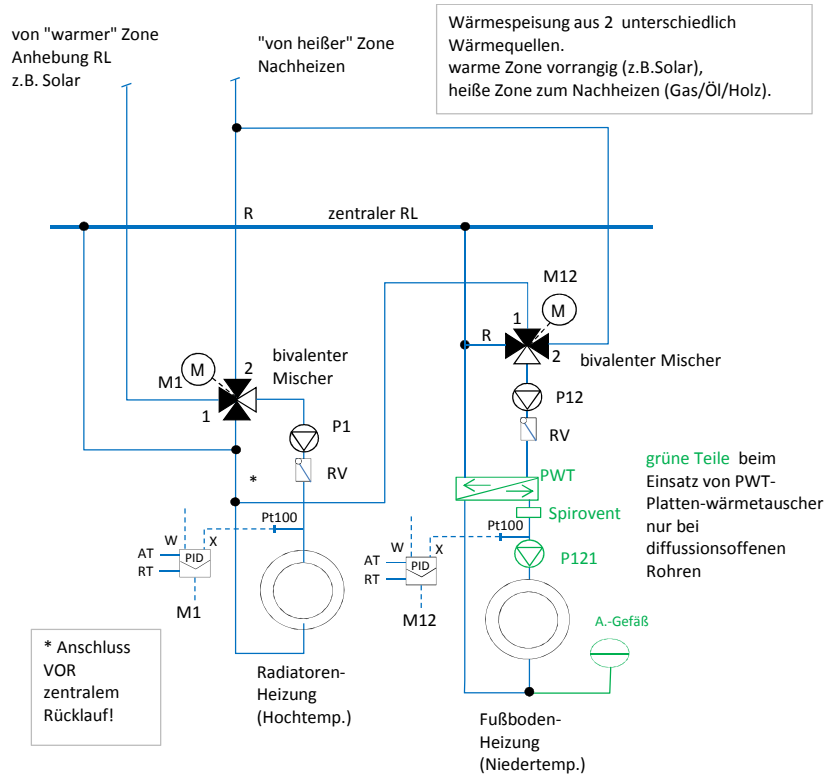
von "warmer" Zone
Anhebung RL
z.B. Solar

"von heißer" Zone
Nachheizen

Wärmespeisung aus 2 unterschiedlich Wärmequellen.
warme Zone vorrangig (z.B.Solar),
heiße Zone zum Nachheizen (Gas/Öl/Holz).

R
zentraler RL

M12
M
1
R
2
bivalenter Mischer

M
M1
2
bivalenter Mischer
1

P12
RV

P1
RV
*

grüne Teile beim Einsatz von PWT-Platten-wärmetauscher nur bei diffussionsoffenen Rohren

PWT
Spirovent

W
X
Pt100
AT
RT
PID
M1

W
X
Pt100
AT
RT
PID
M12
P121

A.-Gefäß

* Anschluss VOR zentralem Rücklauf!

Radiatoren-Heizung (Hochtemp.)

Fußboden-Heizung (Niedertemp.)